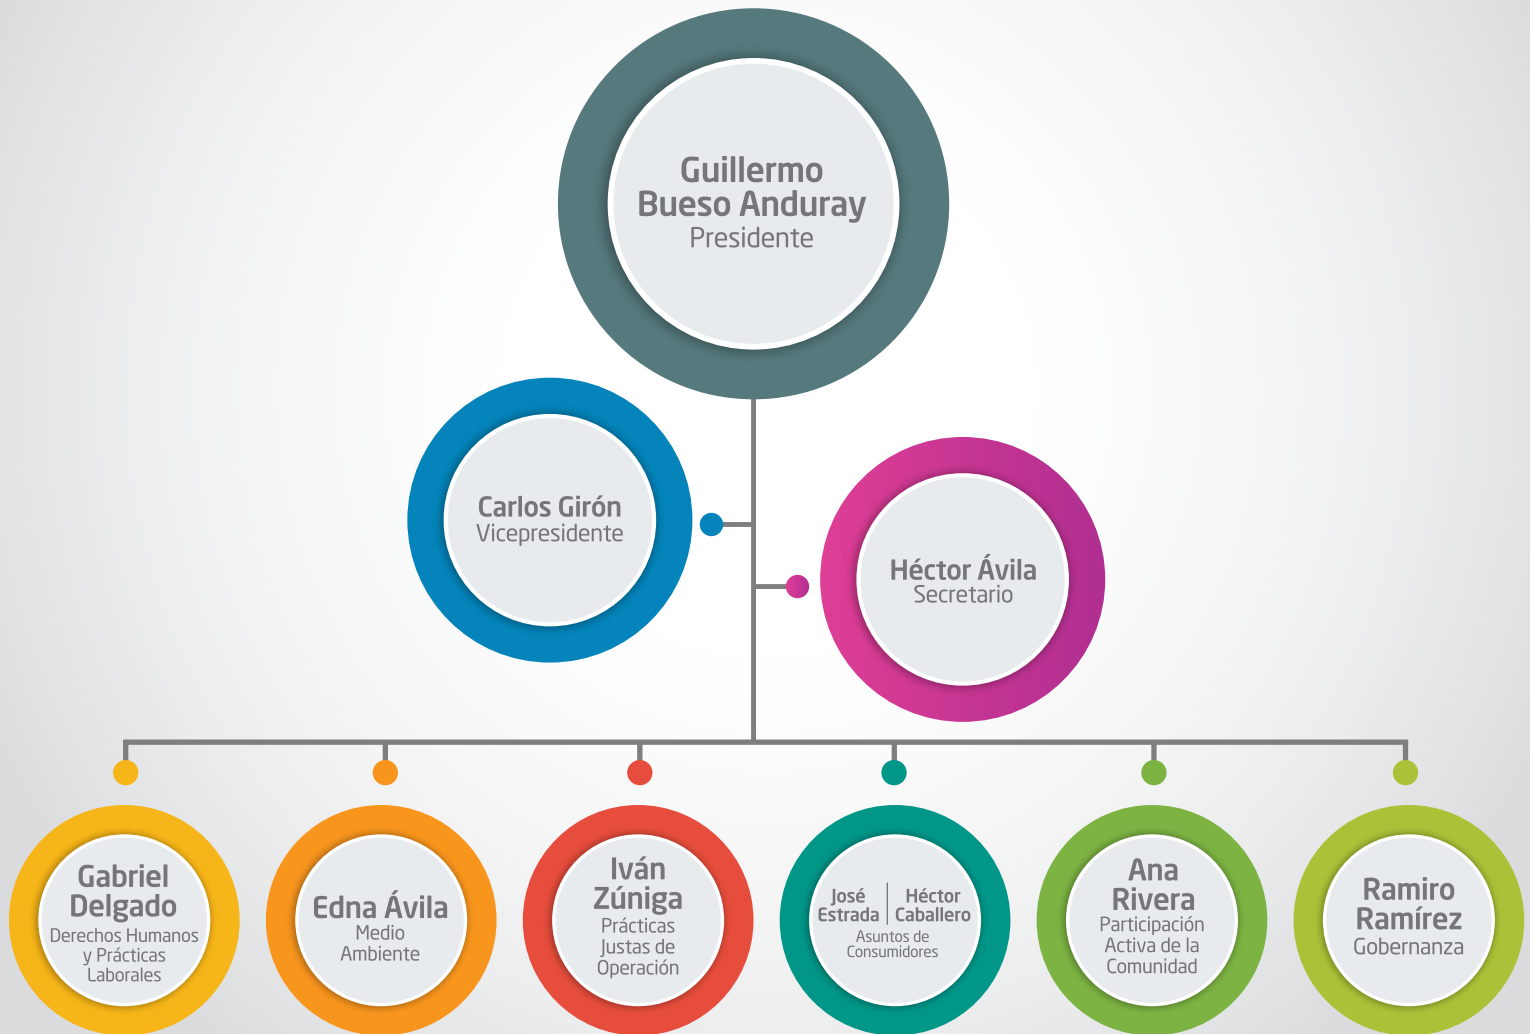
Guillermo Bueso Anduray
Presidente

Carlos Girón
Vicepresidente

Héctor Ávila
Secretario

Gabriel Delgado
Derechos Humanos y Prácticas Laborales

Edna Ávila
Medio Ambiente

Iván Zúniga
Prácticas Justas de Operación

José Estrada | Héctor Caballero
Asuntos de Consumidores

Ana Rivera
Participación Activa de la Comunidad

Ramiro Ramírez
Gobernanza